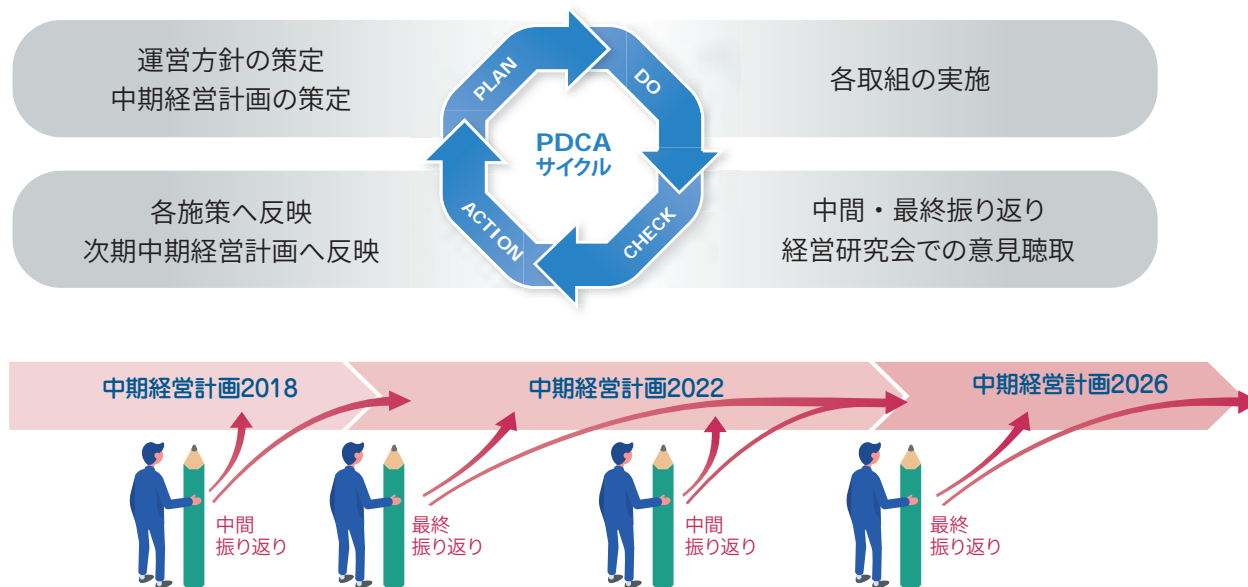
運営方針の策定
中期経営計画の策定

PLAN

DO

各取組の実施

PDCA
サイクル

各施策へ反映
次期中期経営計画へ反映

ACTION

CHECK

中間・最終振り返り
経営研究会での意見聴取

中期経営計画2018

中期経営計画2022

中期経営計画2026

中間
振り返り

最終
振り返り

中間
振り返り

最終
振り返り